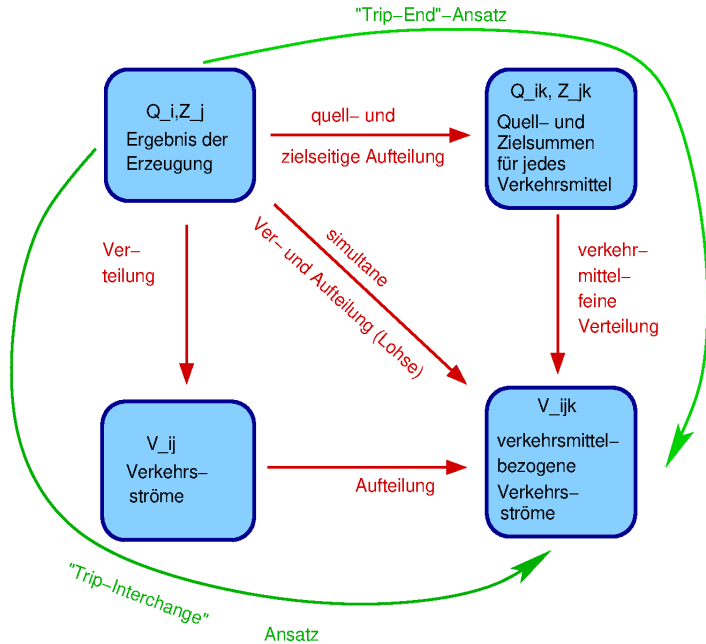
"Trip−End"−Ansatz

Q_i,Z_j
Ergebnis der Erzeugung

quell− und zielseitige Aufteilung

Q_ik, Z_jk
Quell− und Zielsummen für jedes Verkehrsmittel

Ver− teilung

simultane Ver− und Aufteilung (Lohse)

verkehr− mittel− feine Verteilung

V_ij
Verkehrs− ströme

Aufteilung

V_ijk
verkehrsmittel− bezogene Verkehrs− ströme

"Trip−Interchange"
Ansatz